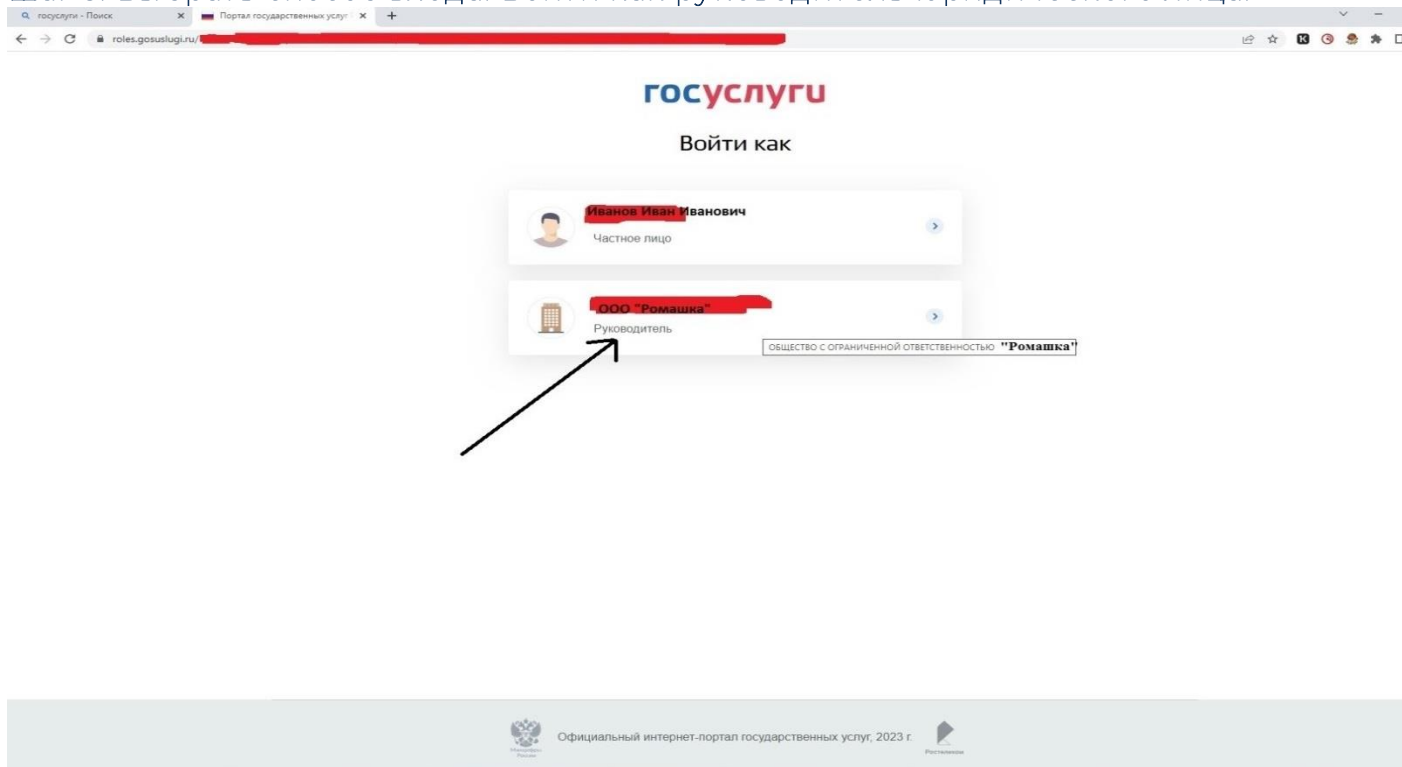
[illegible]

госуслуги - Поиск
Портал государственных услуг
roles.gosuslugi.ru/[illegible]

госуслуги

Войти как

Иванов Иван Иванович
Частное лицо

ООО "Ромашка"
Руководитель

ОБЩЕСТВО С ОГРАНИЧЕННОЙ ОТВЕТСТВЕННОСТЬЮ "Ромашка"

Официальный интернет-портал государственных услуг, 2023 г.

Ростелеком